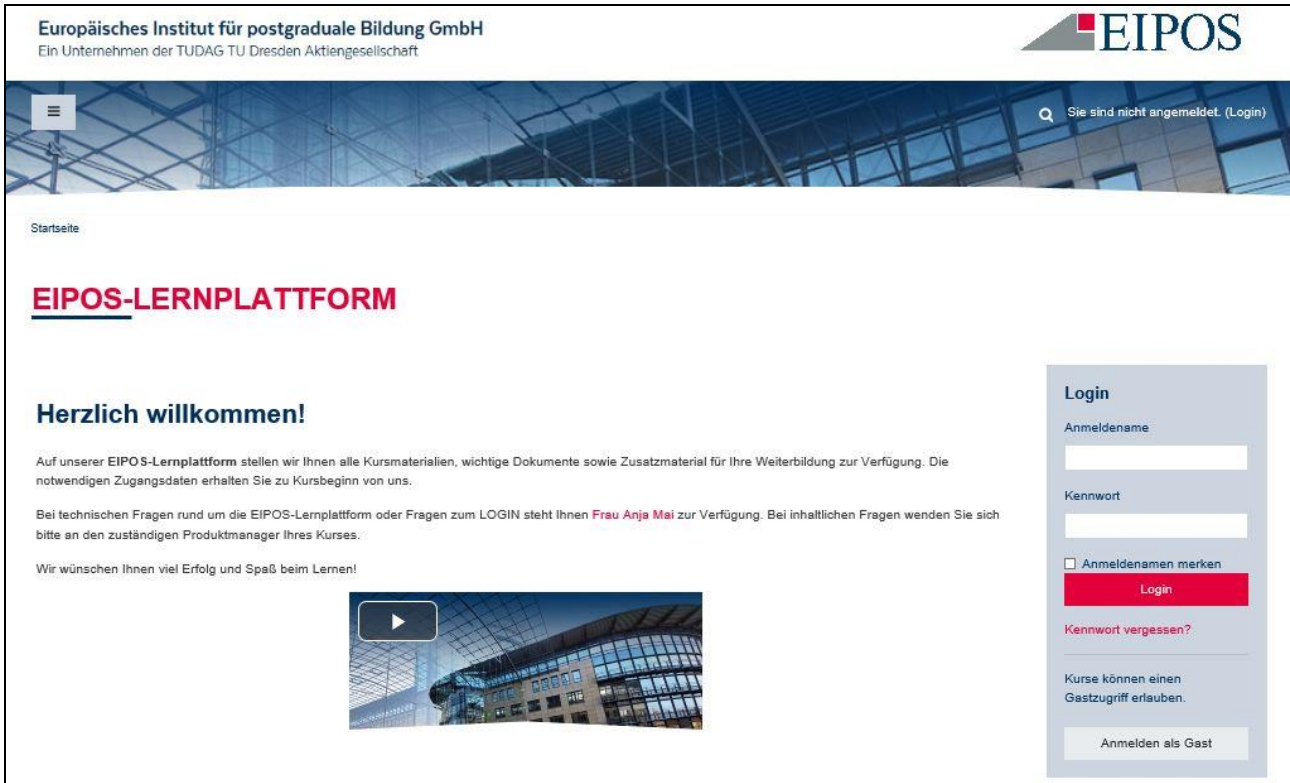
Europäisches Institut für postgraduale Bildung GmbH
Ein Unternehmen der TUDAG TU Dresden Aktiengesellschaft

EIPOS

≡

Sie sind nicht angemeldet. (Login)

Startseite

EIPOS-LERNPLATTFORM

Herzlich willkommen!

Auf unserer **EIPOS-Lernplattform** stellen wir Ihnen alle Kursmaterialien, wichtige Dokumente sowie Zusatzmaterial für Ihre Weiterbildung zur Verfügung. Die notwendigen Zugangsdaten erhalten Sie zu Kursbeginn von uns.

Bei technischen Fragen rund um die EIPOS-Lernplattform oder Fragen zum LOGIN steht Ihnen Frau Anja Mai zur Verfügung. Bei inhaltlichen Fragen wenden Sie sich bitte an den zuständigen Produktmanager Ihres Kurses.

Wir wünschen Ihnen viel Erfolg und Spaß beim Lernen!

Login
Anmeldename
Kennwort
Anmeldenamen merken
Login
Kennwort vergessen?
Kurse können einen Gastzugriff erlauben.
Anmelden als Gast